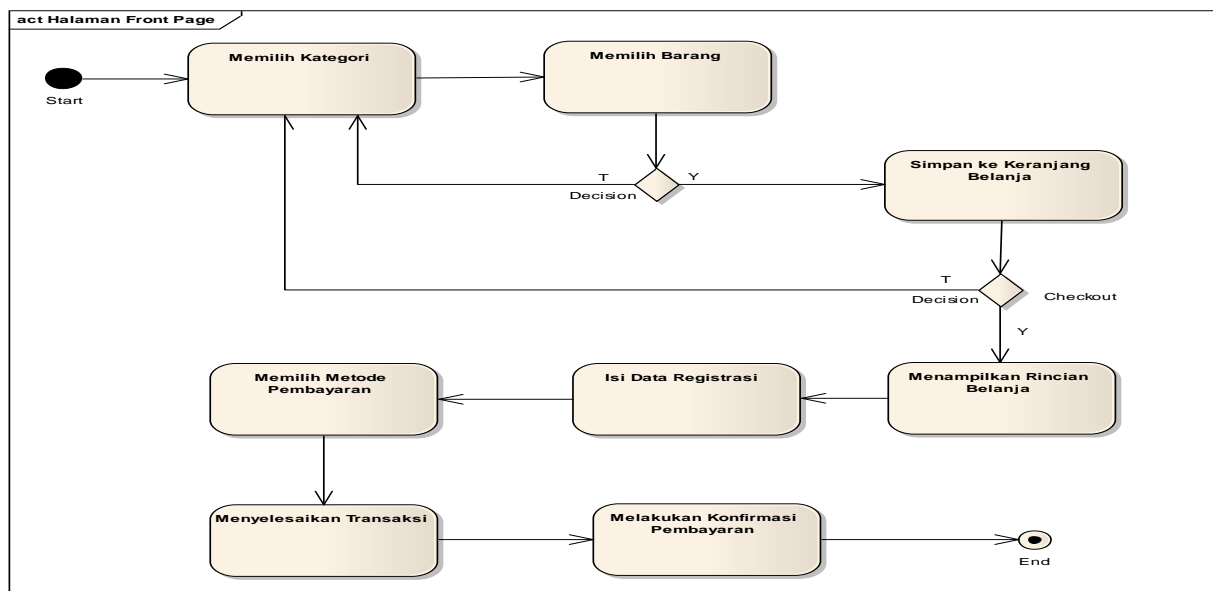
act Halaman Front Page

Start

Memilih Kategori

Memilih Barang

T

Decision

Y

Simpan ke Keranjang Belanja

T

Decision

Checkout

Y

Memilih Metode Pembayaran

Isi Data Registrasi

Menampilkan Rincian Belanja

Menyelesaikan Transaksi

Melakukan Konfirmasi Pembayaran

End